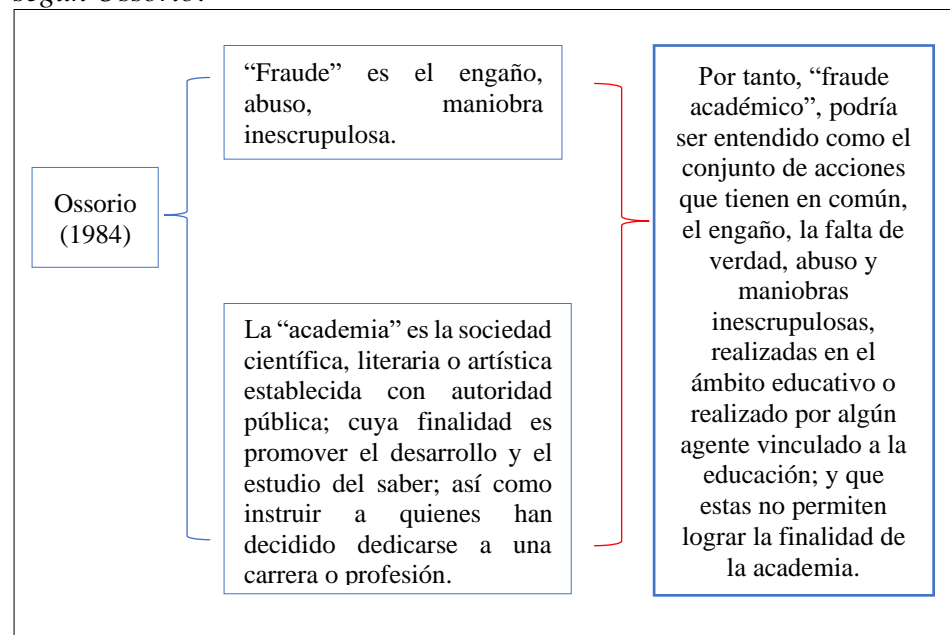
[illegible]

Ossorio (1984)

"Fraude" es el engaño, abuso, maniobra inescrupulosa.

La "academia" es la sociedad científica, literaria o artística establecida con autoridad pública; cuya finalidad es promover el desarrollo y el estudio del saber; así como instruir a quienes han decidido dedicarse a una carrera o profesión.

Por tanto, "fraude académico", podría ser entendido como el conjunto de acciones que tienen en común, el engaño, la falta de verdad, abuso y maniobras inescrupulosas, realizadas en el ámbito educativo o realizado por algún agente vinculado a la educación; y que estas no permiten lograr la finalidad de la academia.